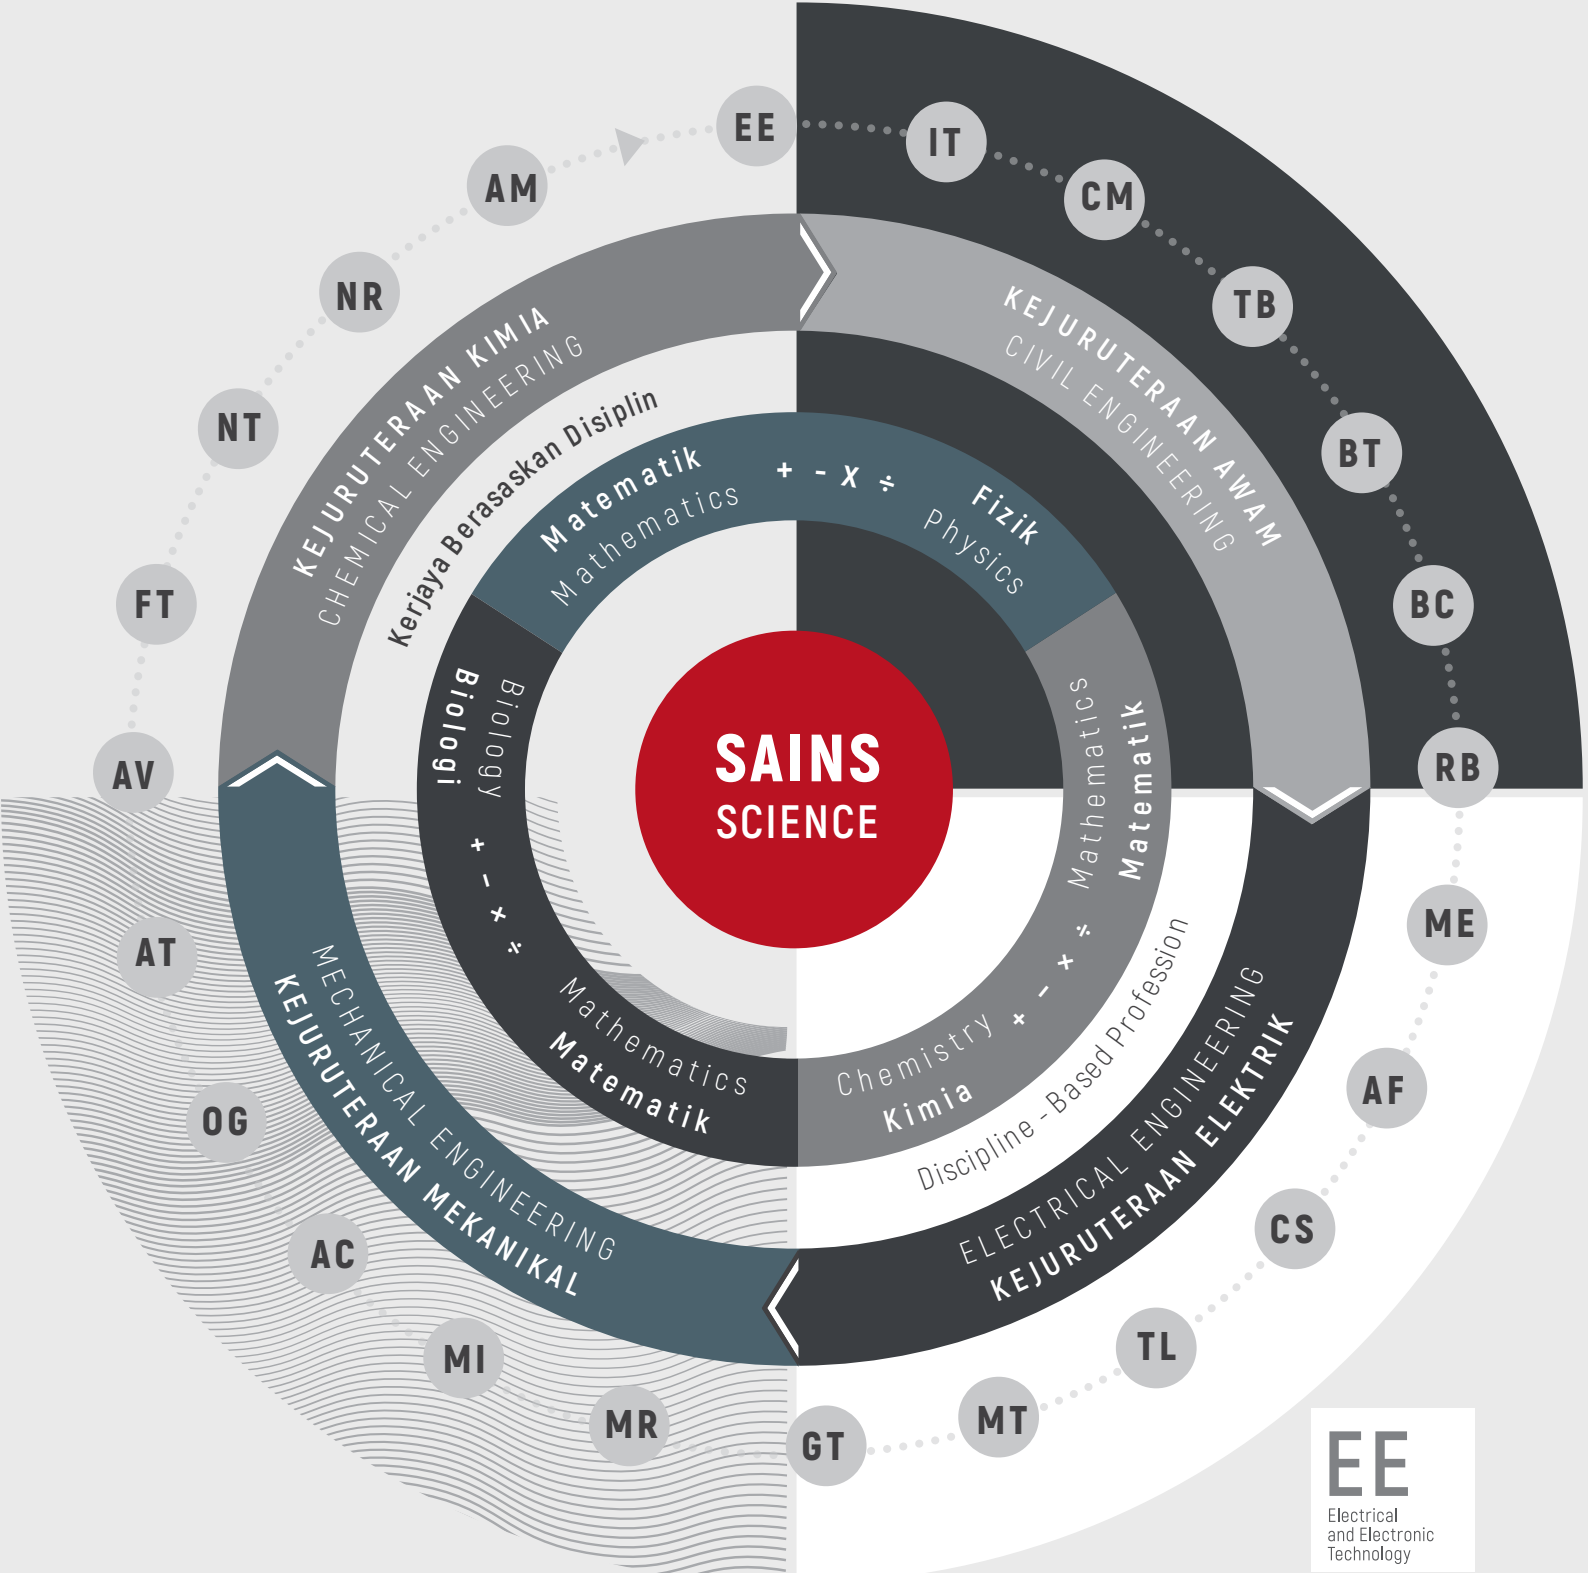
EE
IT
CM
TB
BT
BC
RB
ME
AF
CS
TL
MT
GT
MR
MI
AC
OG
AT
AV
FT
NT
NR
AM

KEJURUTERAAN KIMIA
CHEMICAL ENGINEERING
KEJURUTERAAN AWAM
CIVIL ENGINEERING
KEJURUTERAAN ELEKTRIK
ELECTRICAL ENGINEERING
KEJURUTERAAN MEKANIKAL
MECHANICAL ENGINEERING

Kerjaya Berasaskan Disiplin
Discipline - Based Profession

Matematik
Mathematics
+ - x ÷
Fizik
Physics
Mathematics
Matematik
+ - x ÷
Chemistry
Kimia
Mathematics
Matematik
Biologi
Biology
+ - x ÷

SAINS
SCIENCE

EE
Electrical and Electronic Technology